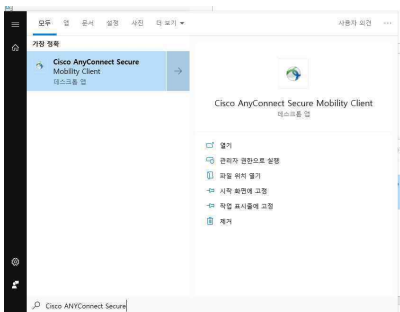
모두 앱 문서 설정 사진 더 보기 ▾

사용자 의견 ···

가장 정확

Cisco AnyConnect Secure Mobility Client
데스크톱 앱

Cisco AnyConnect Secure Mobility Client
데스크톱 앱

열기
관리자 권한으로 실행
파일 위치 열기
시작 화면에 고정
작업 표시줄에 고정
제거

Cisco ANYConnect Secure